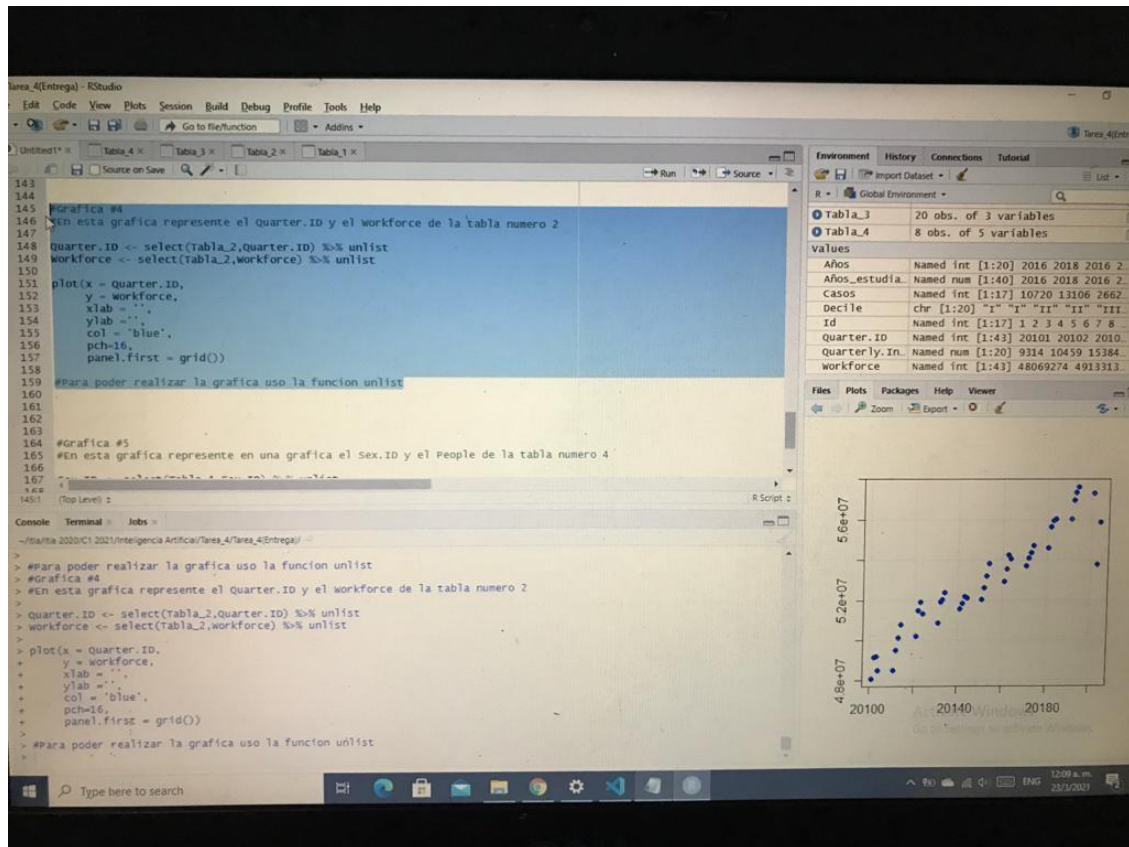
Tarea_4(Entrega) - RStudio
Edit Code View Plots Session Build Debug Profile Tools Help
Go to file/function Addins
Tarea_4(Entr
Untitled1 × Tabla_4 × Tabla_3 × Tabla_2 × Tabla_1 ×
Source on Save
Run Source
143
144
145 #Grafica #4
146 #En esta grafica represente el Quarter.ID y el Workforce de la tabla numero 2
147
148 Quarter.ID <- select(Tabla_2,Quarter.ID) %>% unlist
149 Workforce <- select(Tabla_2,Workforce) %>% unlist
150
151 plot(x = Quarter.ID,
152 y = Workforce,
153 xlab = '',
154 ylab ='',
155 col = 'blue',
156 pch=16,
157 panel.first = grid())
158
159 #Para poder realizar la grafica uso la funcion unlist
160
161
162
163
164 #Grafica #5
165 #En esta grafica represente en una grafica el Sex.ID y el People de la tabla numero 4
166
167 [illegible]
145:1 (Top Level) R Script
Console Terminal Jobs
~/Ilia/Ilia 2020/C1 2021/Inteligencia Artificial/Tarea_4/Tarea_4(Entrega)/
> #Para poder realizar la grafica uso la funcion unlist
> #Grafica #4
> #En esta grafica represente el Quarter.ID y el Workforce de la tabla numero 2
>
> Quarter.ID <- select(Tabla_2,Quarter.ID) %>% unlist
> Workforce <- select(Tabla_2,Workforce) %>% unlist
>
> plot(x = Quarter.ID,
+ y = Workforce,
+ xlab = '',
+ ylab ='',
+ col = 'blue',
+ pch=16,
+ panel.first = grid())
>
> #Para poder realizar la grafica uso la funcion unlist
>
Environment History Connections Tutorial
Import Dataset List
R Global Environment
| | |
|---|---|
| Tabla_3 | 20 obs. of 3 variables |
| Tabla_4 | 8 obs. of 5 variables |
| Values | |
| Años | Named int [1:20] 2016 2018 2016 2 |
| Años_estudia | Named num [1:40] 2016 2018 2016 2 |
| Casos | Named int [1:17] 10720 13106 2662 |
| Decile | chr [1:20] "I" "I" "II" "II" "III |
| Id | Named int [1:17] 1 2 3 4 5 6 7 8 |
| Quarter.ID | Named int [1:43] 20101 20102 2010 |
| Quarterly.In | Named num [1:20] 9314 10459 15384 |
| Workforce | Named int [1:43] 48069274 4913313 |
Files Plots Packages Help Viewer
Zoom Export
5.6e+07
5.2e+07
4.8e+07
20100 20140 20180
Activate Windows
Go to Settings to activate Windows.
Type here to search
ENG 12:09 a. m. 23/3/2021